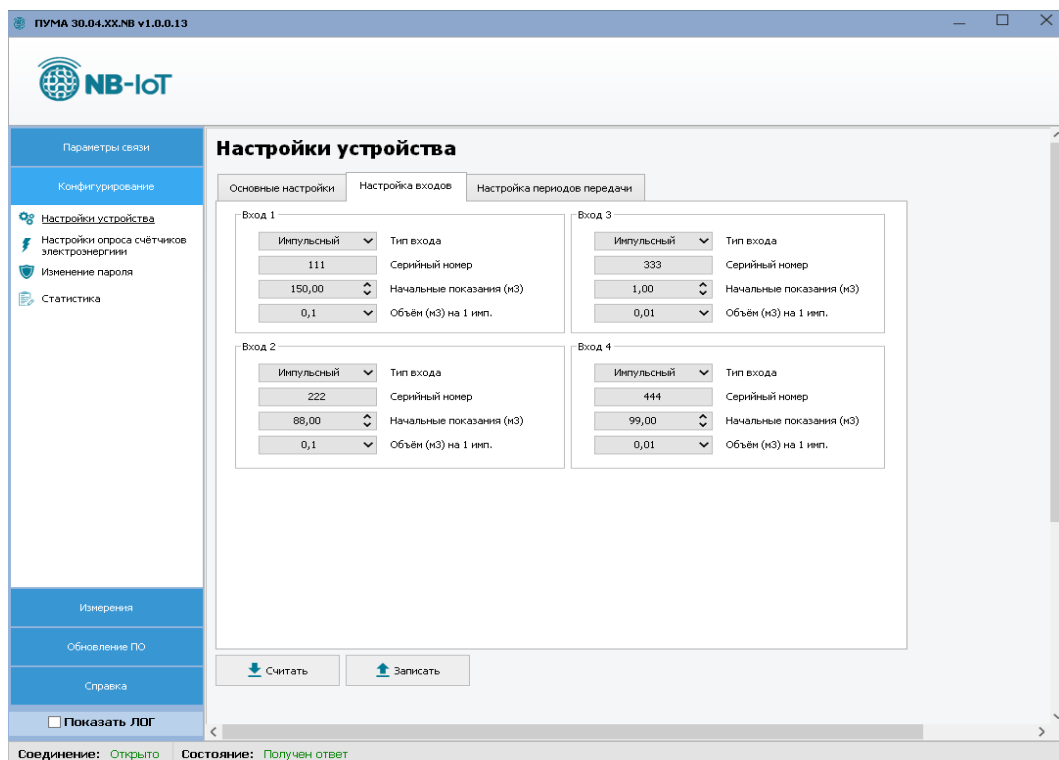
ПУМА 30.04.XX.NB v1.0.0.13

NB-IoT

Параметры связи

Конфигурирование

Настройки устройства
Настройки опроса счётчиков электроэнергии
Изменение пароля
Статистика

Измерения

Обновление ПО

Справка

Показать ЛОГ

Настройки устройства

Основные настройки | Настройка входов | Настройка периодов передачи

Вход 1
Импульсный | Тип входа
111 | Серийный номер
150,00 | Начальные показания (м3)
0,1 | Объём (м3) на 1 имп.

Вход 3
Импульсный | Тип входа
333 | Серийный номер
1,00 | Начальные показания (м3)
0,01 | Объём (м3) на 1 имп.

Вход 2
Импульсный | Тип входа
222 | Серийный номер
88,00 | Начальные показания (м3)
0,1 | Объём (м3) на 1 имп.

Вход 4
Импульсный | Тип входа
444 | Серийный номер
99,00 | Начальные показания (м3)
0,01 | Объём (м3) на 1 имп.

Считать
Записать

Соединение: Открыто
Состояние: Получен ответ